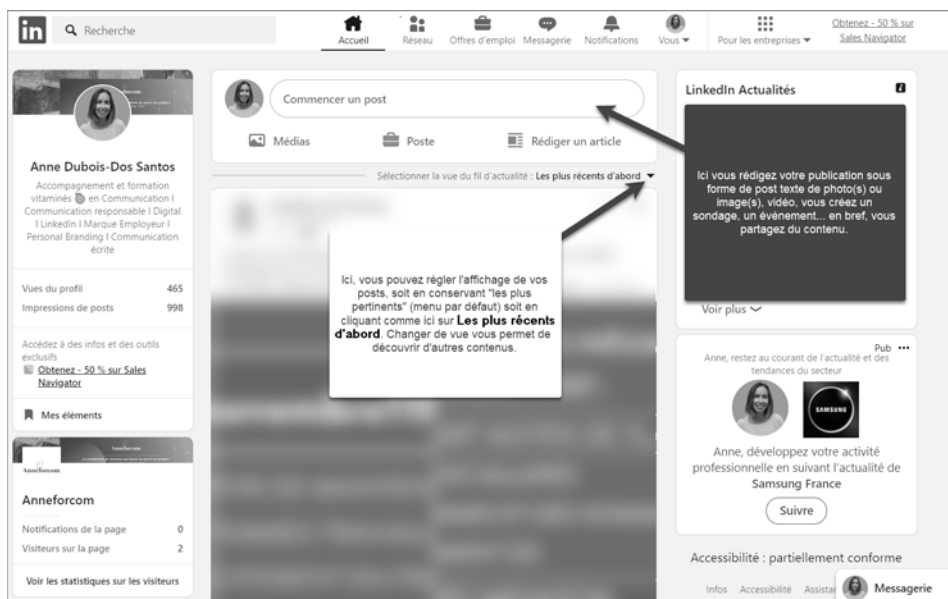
in Recherche

Accueil Réseau Offres d'emploi Messagerie Notifications Vous Pour les entreprises Obtenez - 50 % sur Sales Navigator

Anne Dubois-Dos Santos

Accompagnement et formation vitaminés en Communication I Communication responsable I Digital I LinkedIn I Marque Employeur I Personal Branding I Communication écrite

| Vues du profil | 465 |
|---|---|
| Impressions de posts | 998 |

Accédez à des infos et des outils exclusifs

Obtenez - 50 % sur Sales Navigator

Mes éléments

Anneforcom

Anneforcom

| Notifications de la page | 0 |
|---|---|
| Visiteurs sur la page | 2 |

Voir les statistiques sur les visiteurs

Commencer un post

Médias Poste Rédiger un article

Sélectionner la vue du fil d'actualité : Les plus récents d'abord

Ici, vous pouvez régler l'affichage de vos posts, soit en conservant "les plus pertinents" (menu par défaut) soit en cliquant comme ici sur **Les plus récents d'abord**. Changer de vue vous permet de découvrir d'autres contenus.

LinkedIn Actualités

Ici vous rédigez votre publication sous forme de post texte de photo(s) ou image(s), vidéo, vous créez un sondage, un événement... en bref, vous partagez du contenu.

Voir plus

Pub •••

Anne, restez au courant de l'actualité et des tendances du secteur

SAMSUNG

Anne, développez votre activité professionnelle en suivant l'actualité de Samsung France

Suivre

Accessibilité : partiellement conforme

Infos Accessibilité Assistan Messagerie